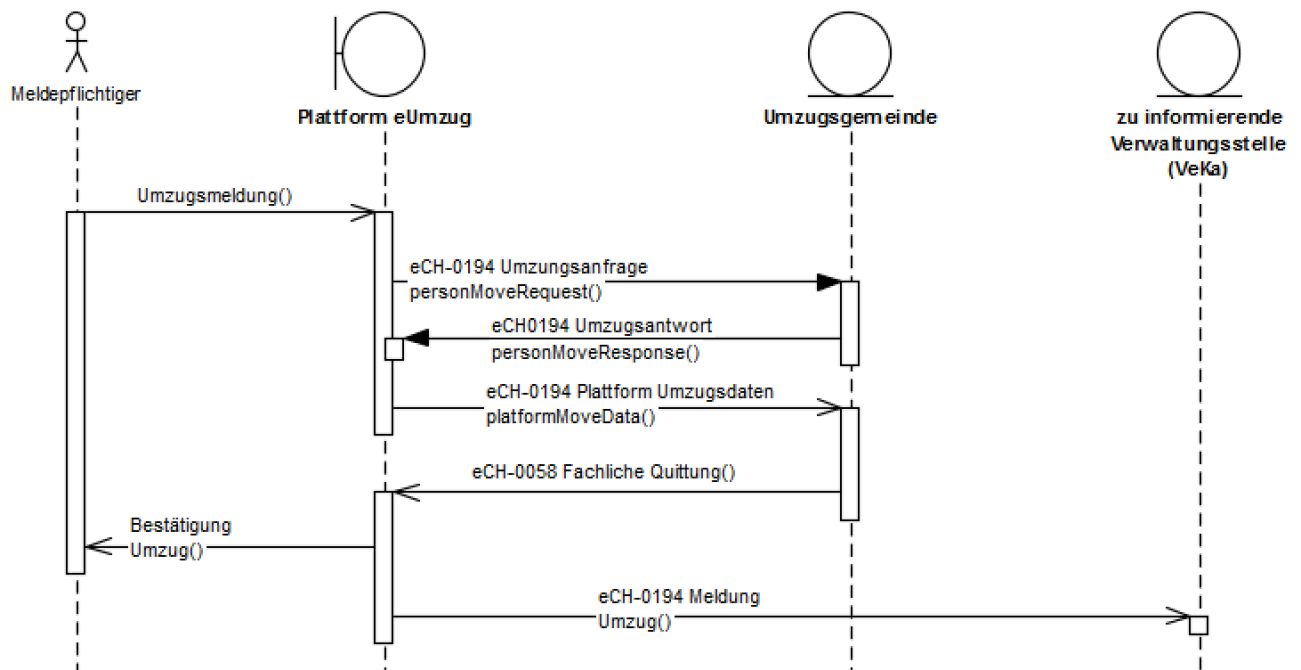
Meldepflichtiger

Plattform eUmzug

Umzugsgemeinde

zu informierende Verwaltungsstelle (VeKa)

Umzugsmeldung()

eCH-0194 Umzungsanfrage personMoveRequest()

eCH0194 Umzugsantwort personMoveResponse()

eCH-0194 Plattform Umzugsdaten platformMoveData()

eCH-0058 Fachliche Quittung()

Bestätigung Umzug()

eCH-0194 Meldung Umzug()